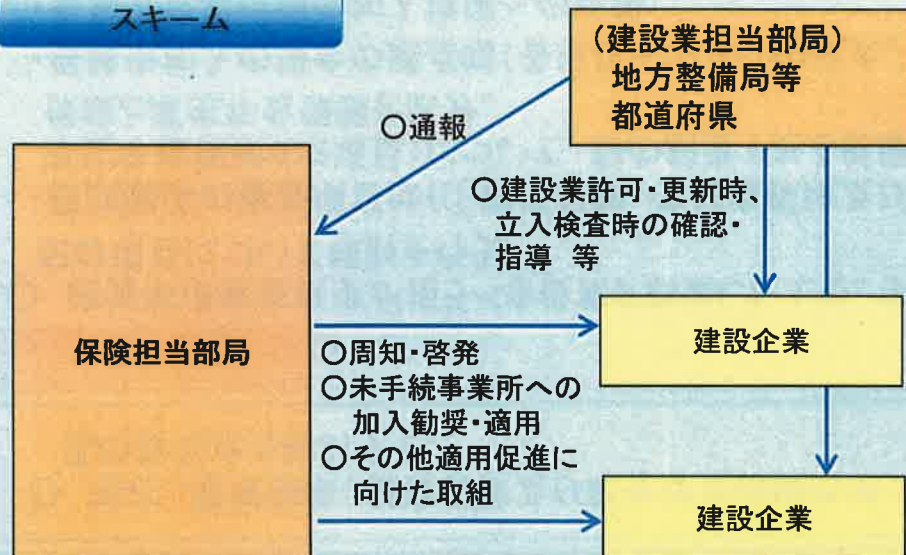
スキーム

（建設業担当部局）
地方整備局等
都道府県

○通報

○建設業許可・更新時、
立入検査時の確認・
指導　等

保険担当部局

建設企業

○周知・啓発
○未手続事業所への
加入勧奨・適用
○その他適用促進に
向けた取組

建設企業